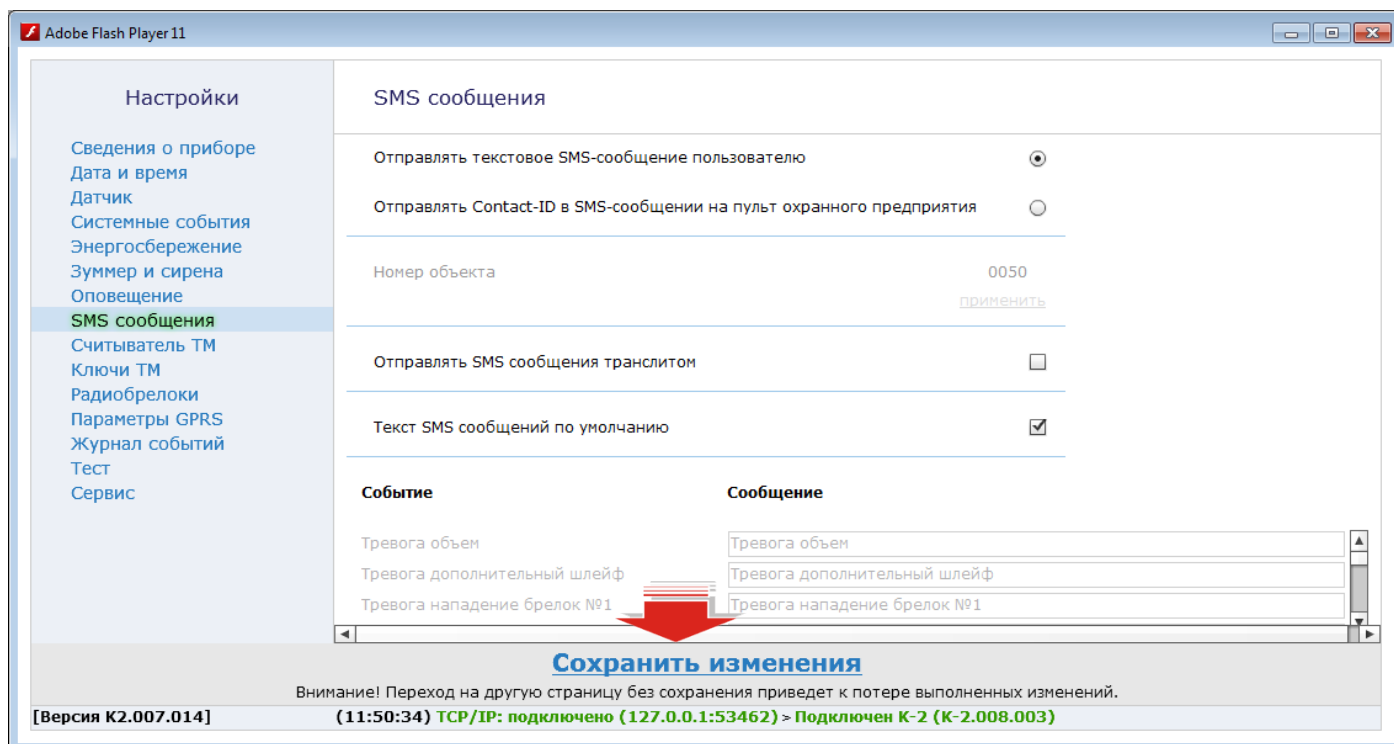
Adobe Flash Player 11

Настройки

Сведения о приборе
Дата и время
Датчик
Системные события
Энергосбережение
Зуммер и сирена
Оповещение
SMS сообщения
Считыватель ТМ
Ключи ТМ
Радиобрелоки
Параметры GPRS
Журнал событий
Тест
Сервис

SMS сообщения

Отправлять текстовое SMS-сообщение пользователю

Отправлять Contact-ID в SMS-сообщении на пульт охранного предприятия

Номер объекта 0050

применить

Отправлять SMS сообщения транслитом

Текст SMS сообщений по умолчанию

| Событие | Сообщение |
|---|---|
| Тревога объем | Тревога объем |
| Тревога дополнительный шлейф | Тревога дополнительный шлейф |
| Тревога нападение брелок №1 | Тревога нападение брелок №1 |

Сохранить изменения

Внимание! Переход на другую страницу без сохранения приведет к потере выполненных изменений.

[Версия К2.007.014] (11:50:34) TCP/IP: подключено (127.0.0.1:53462) > Подключен К-2 (К-2.008.003)